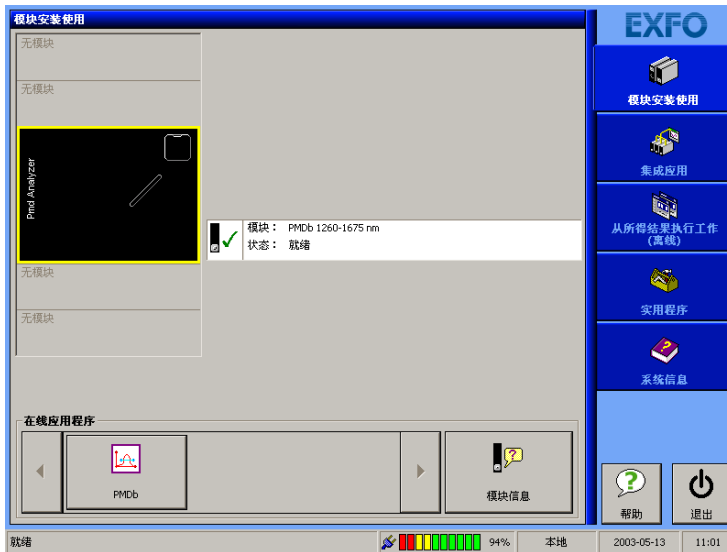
模块安装使用

无模块

无模块

Pmd Analyzer

模块： PMDb 1260-1675 nm
状态： 就绪

无模块

无模块

在线应用程序

PMDb

模块信息

EXFO

模块安装使用

集成应用

从所得结果执行工作（离线）

实用程序

系统信息

帮助

退出

就绪

94%

本地

2003-05-13

11:01